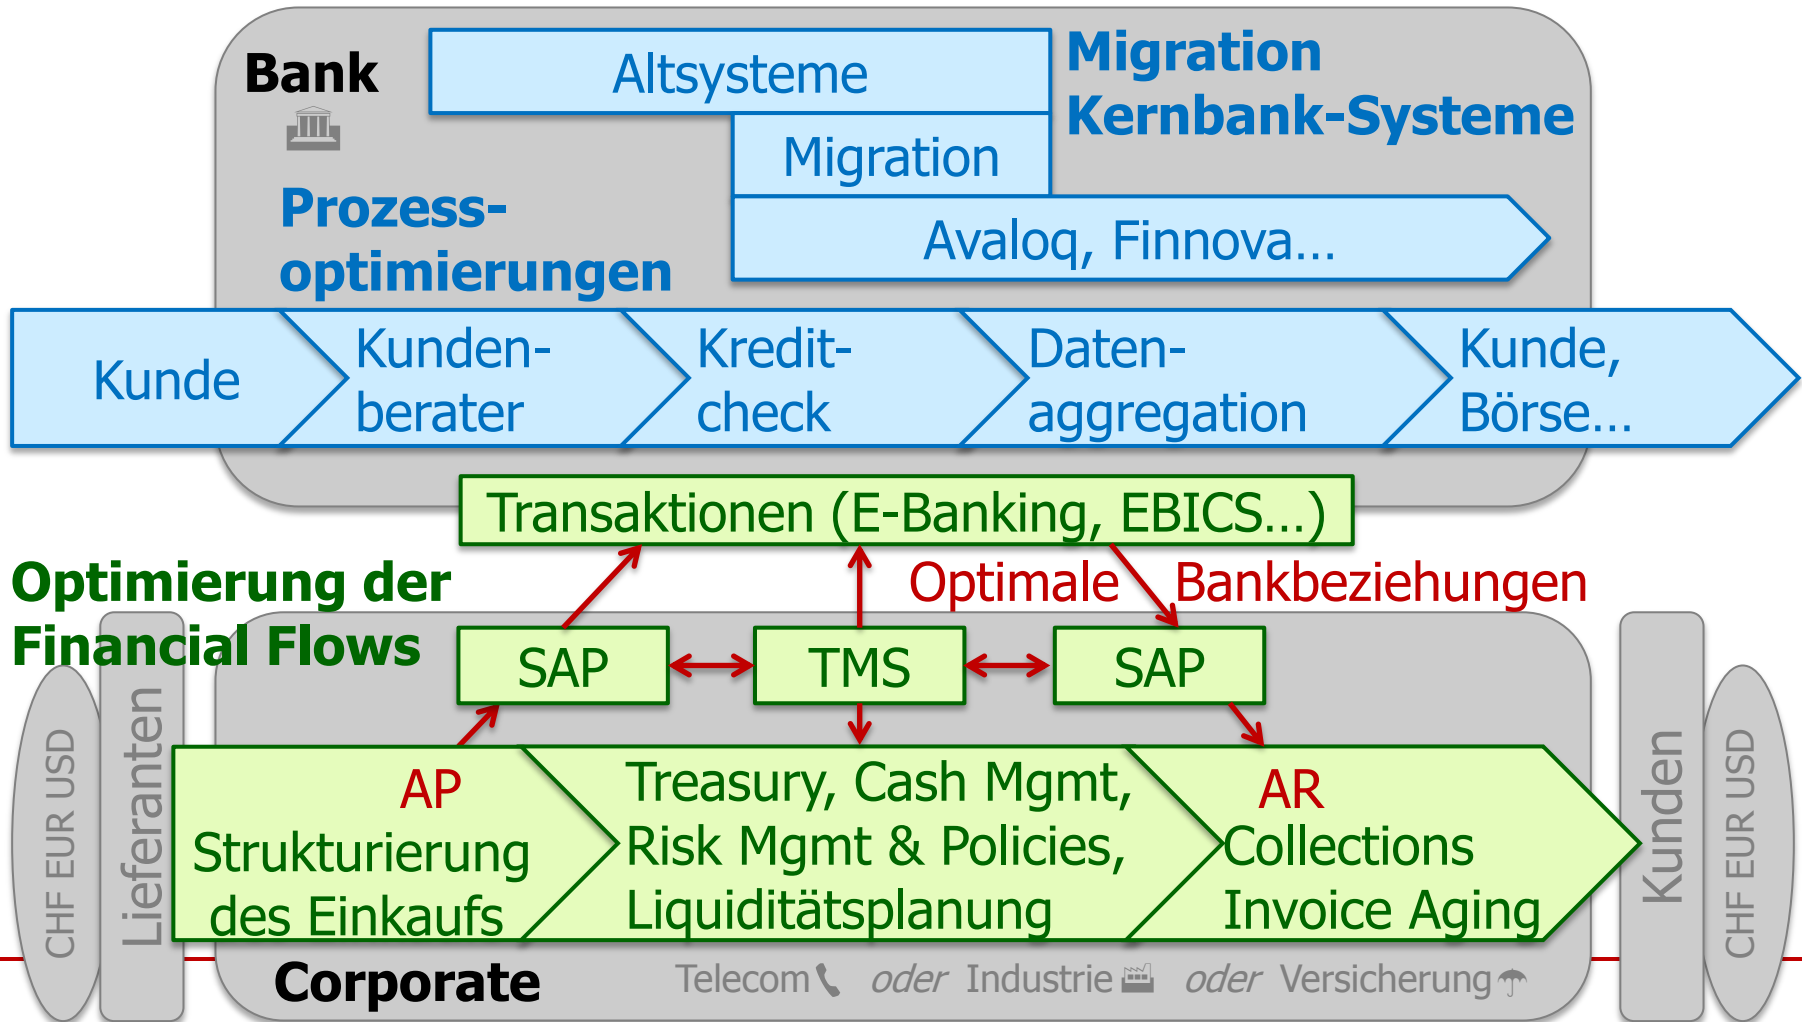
Bank

Altsysteme

Migration Kernbank-Systeme

Migration

Prozessoptimierungen

Avaloq, Finnova...

Kunde

Kundenberater

Kreditcheck

Datenaggregation

Kunde, Börse...

Transaktionen (E-Banking, EBICS...)

Optimierung der Financial Flows

Optimale Bankbeziehungen

SAP

TMS

SAP

CHF EUR USD

Lieferanten

AP Strukturierung des Einkaufs

Treasury, Cash Mgmt, Risk Mgmt & Policies, Liquiditätsplanung

AR Collections Invoice Aging

Kunden

CHF EUR USD

Corporate

Telecom oder Industrie oder Versicherung